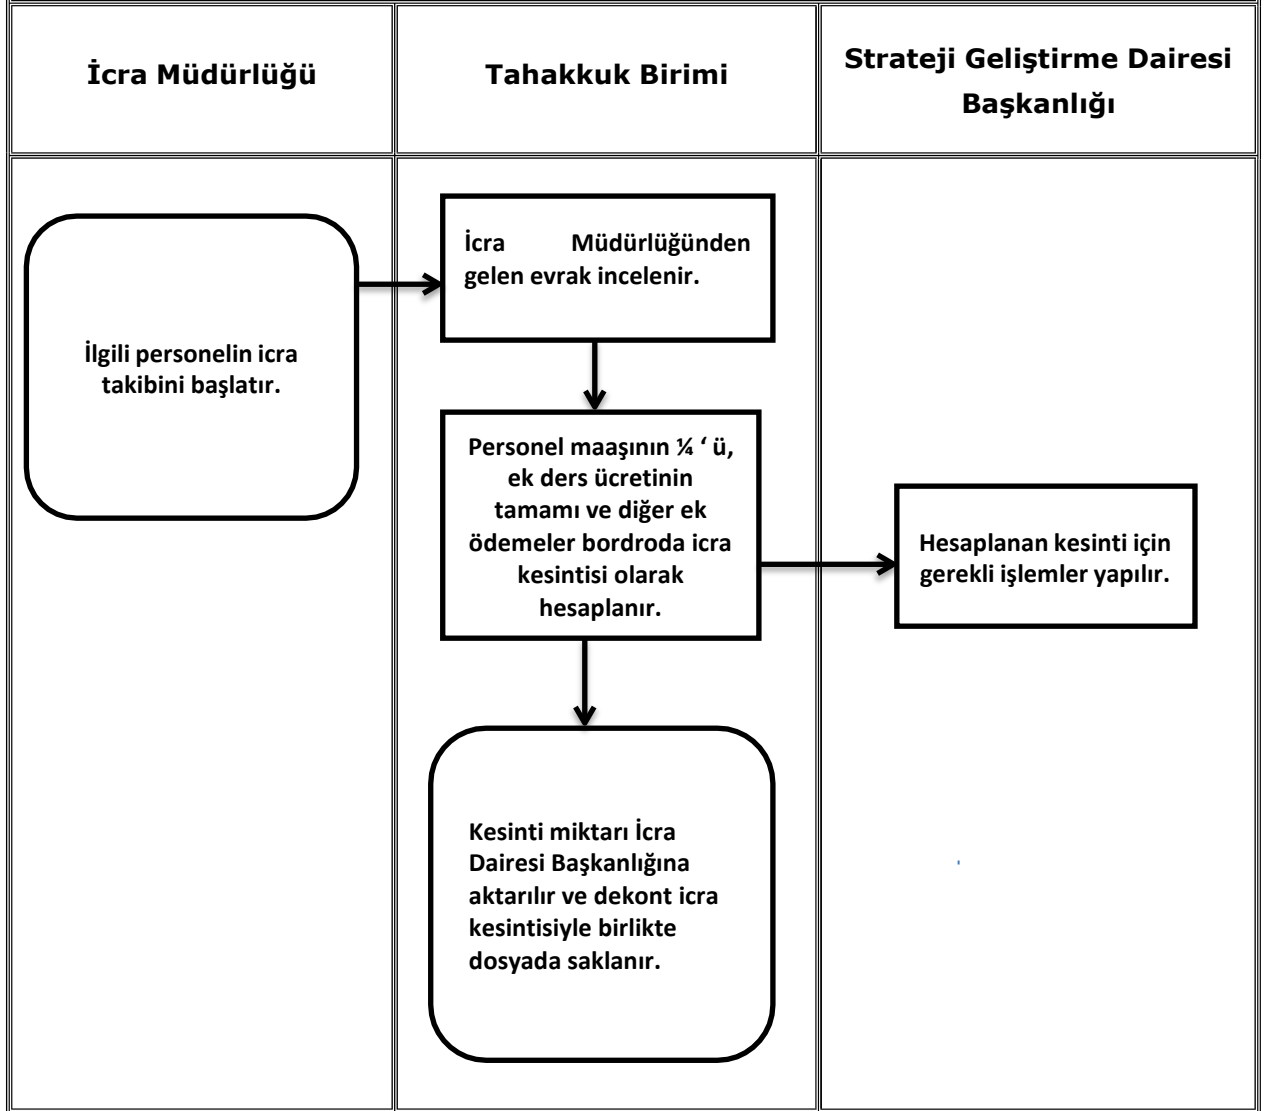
İcra Müdürlüğü

Tahakkuk Birimi

Strateji Geliştirme Dairesi Başkanlığı

İlgili personelin icra takibini başlatır.

İcra Müdürlüğünden gelen evrak incelenir.

Personel maaşının ¼ ' ü, ek ders ücretinin tamamı ve diğer ek ödemeler bordroda icra kesintisi olarak hesaplanır.

Hesaplanan kesinti için gerekli işlemler yapılır.

Kesinti miktarı İcra Dairesi Başkanlığına aktarılır ve dekont icra kesintisiyle birlikte dosyada saklanır.